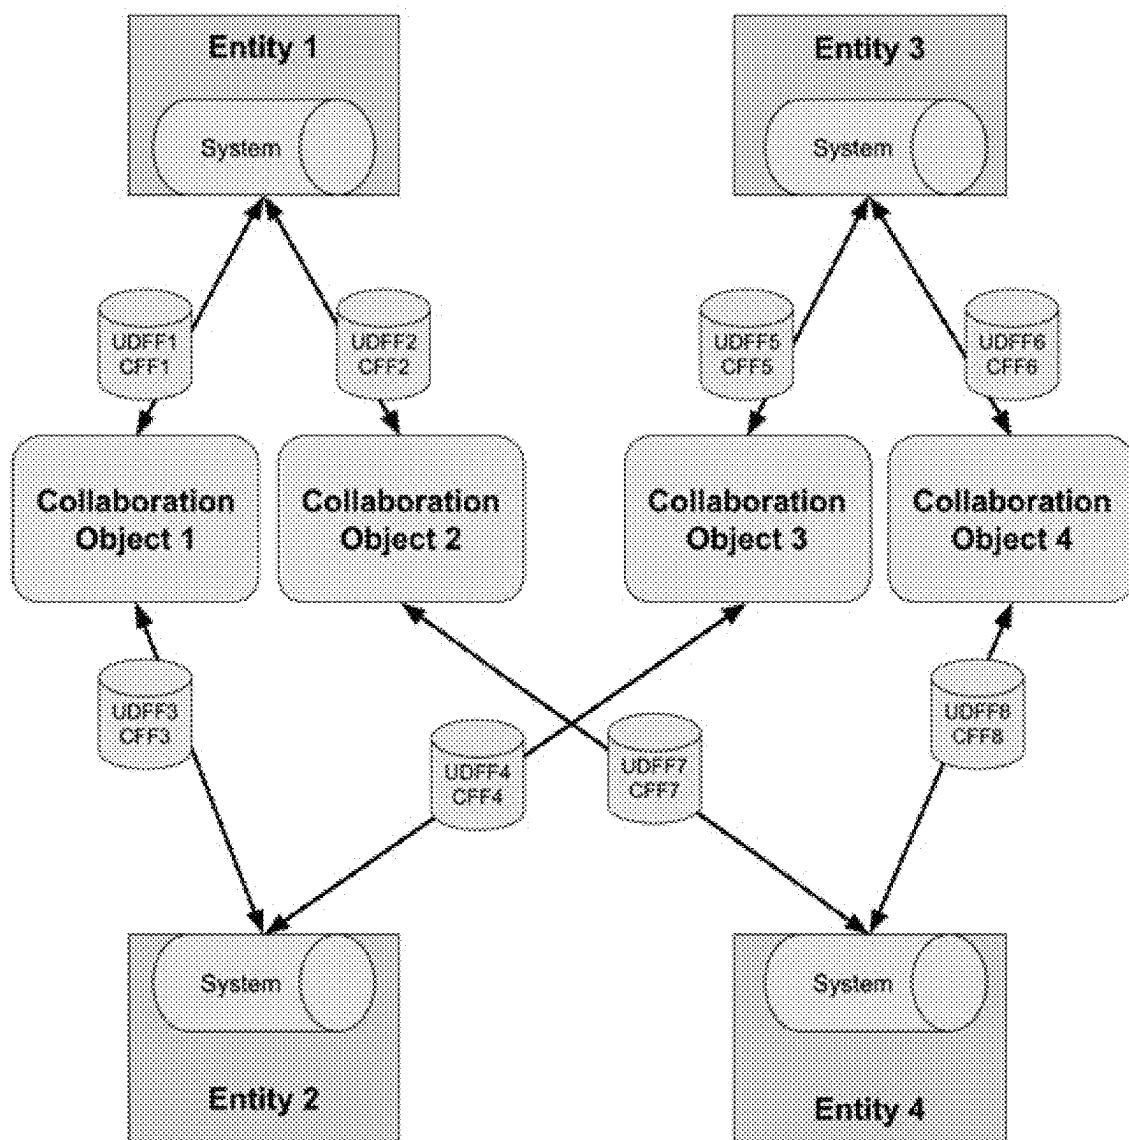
Entity 1

System

Entity 3

System

UDFF1
CFF1

UDFF2
CFF2

UDFF5
CFF5

UDFF6
CFF6

Collaboration Object 1

Collaboration Object 2

Collaboration Object 3

Collaboration Object 4

UDFF3
CFF3

UDFF4
CFF4

UDFF7
CFF7

UDFF8
CFF8

System

Entity 2

System

Entity 4